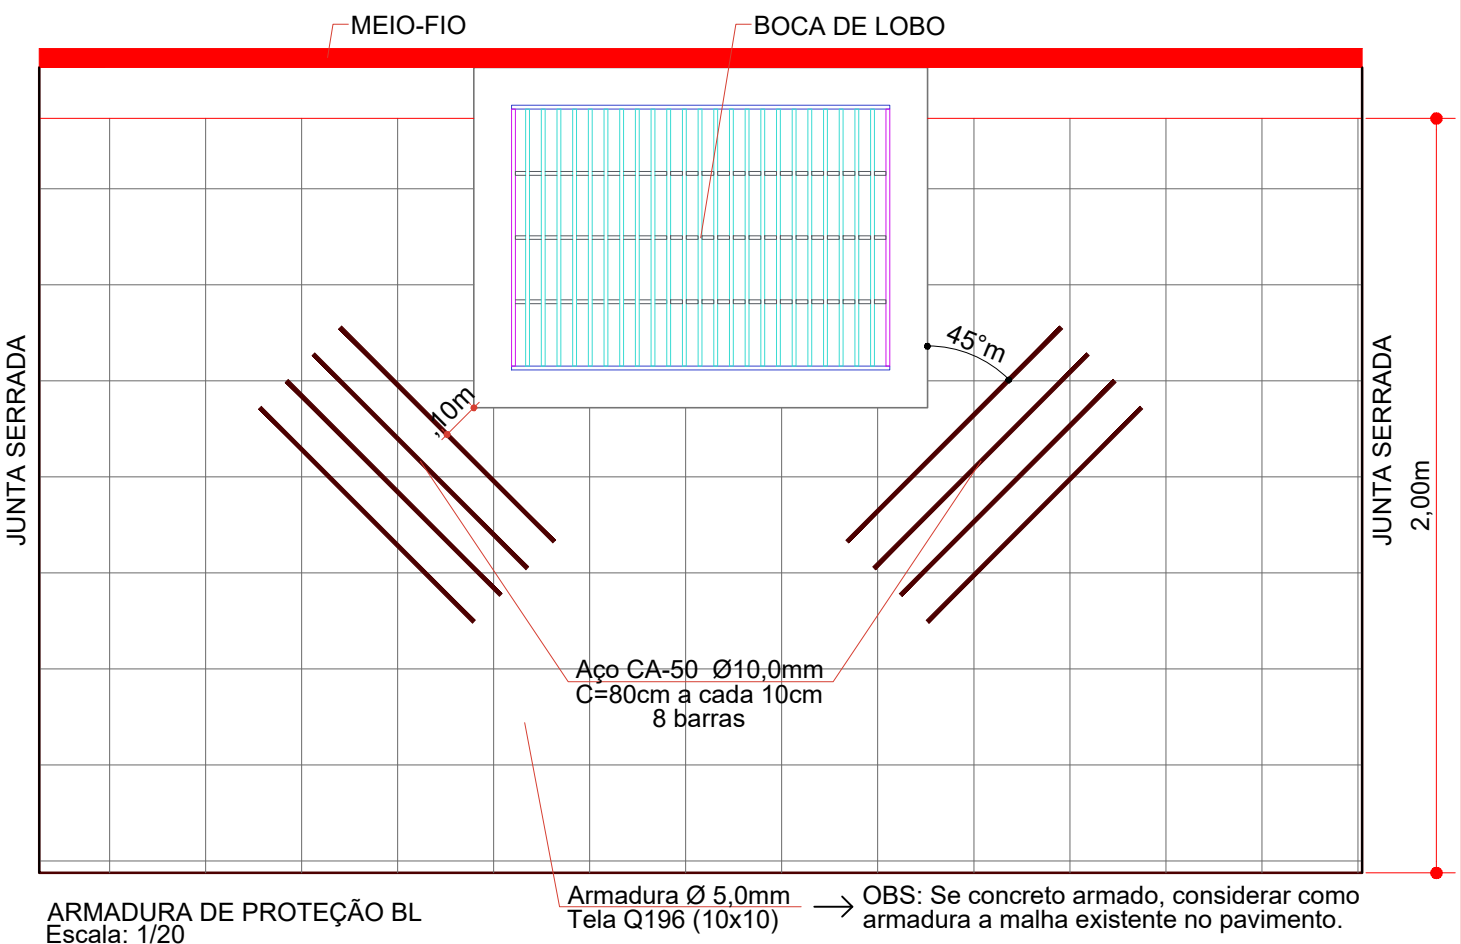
MEIO-FIO

BOCA DE LOBO

JUNTA SERRADA

,10m

45°m

JUNTA SERRADA

2,00m

Aço CA-50 Ø10,0mm
C=80cm a cada 10cm
8 barras

Armadura Ø 5,0mm
Tela Q196 (10x10)

OBS: Se concreto armado, considerar como armadura a malha existente no pavimento.

ARMADURA DE PROTEÇÃO BL
Escala: 1/20